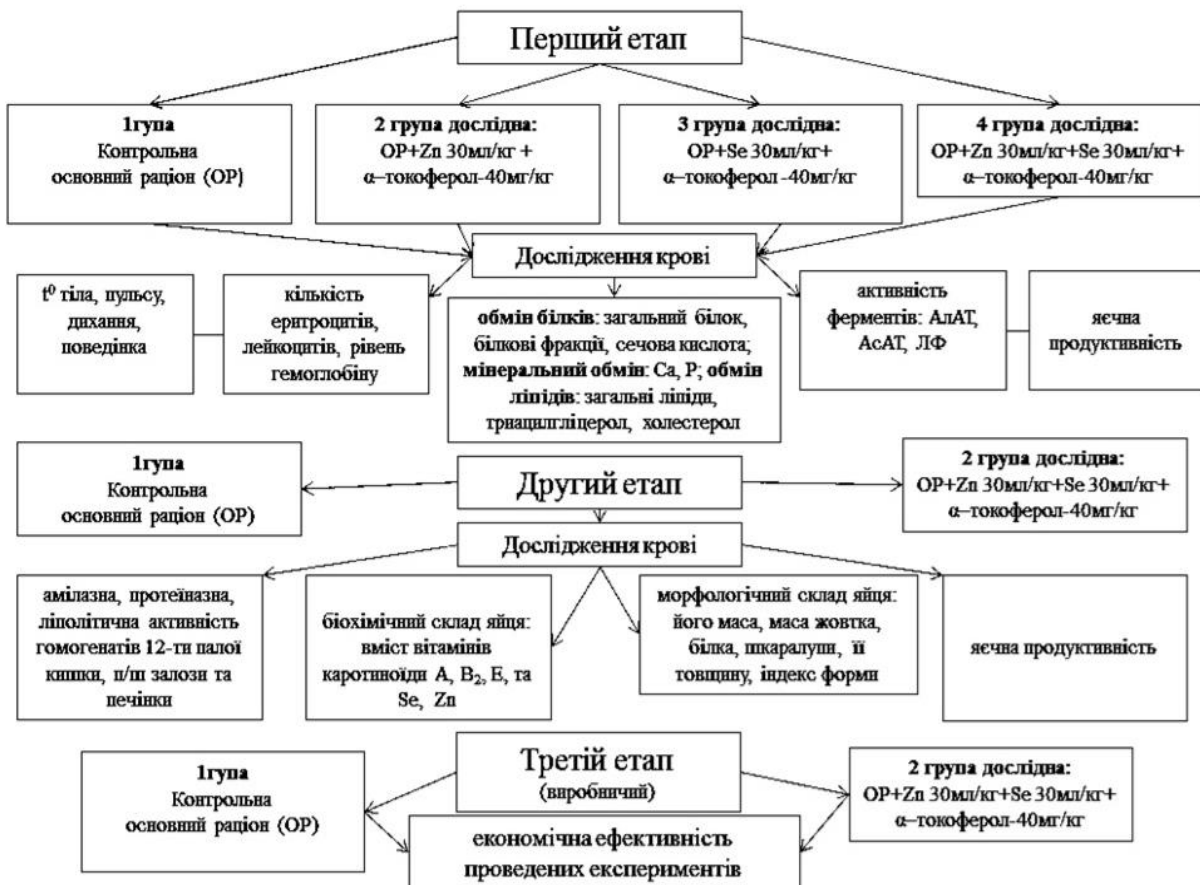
Перший етап

1гупа
Контрольна
основний раціон (ОР)

2 група дослідна:
ОР+Zn 30мл/кг +
α–токоферол-40мг/кг

3 група дослідна:
ОР+Se 30мл/кг+
α–токоферол -40мг/кг

4 група дослідна:
ОР+Zn 30мл/кг+Se 30мл/кг+
α–токоферол-40мг/кг

Дослідження крові

$t^0$ тіла, пульсу, дихання, поведінка

кількість еритроцитів, лейкоцитів, рівень гемоглобіну

обмін білків: загальний білок, білкові фракції, сечова кислота; мінеральний обмін: Ca, P; обмін ліпідів: загальні ліпіди, триацилгліцерол, холестерол

активність ферментів: АлАТ, АсАТ, ЛФ

яєчна продуктивність

1гупа
Контрольна
основний раціон (ОР)

Другий етап

2 група дослідна:
ОР+Zn 30мл/кг+Se 30мл/кг+
α–токоферол-40мг/кг

Дослідження крові

амілазна, протеїназна, ліполітична активність гомогенатів 12-ти палої кишки, п/ш залози та печінки

біохімічний склад яйця: вміст вітамінів каротиноїди А, $B_2$, Е, та Se, Zn

морфологічний склад яйця: його маса, маса жовтка, білка, шкаралупи, її товщину, індекс форми

яєчна продуктивність

1гупа
Контрольна
основний раціон (ОР)

Третій етап
(виробничий)

2 група дослідна:
ОР+Zn 30мл/кг+Se 30мл/кг+
α–токоферол-40мг/кг

економічна ефективність проведених експериментів